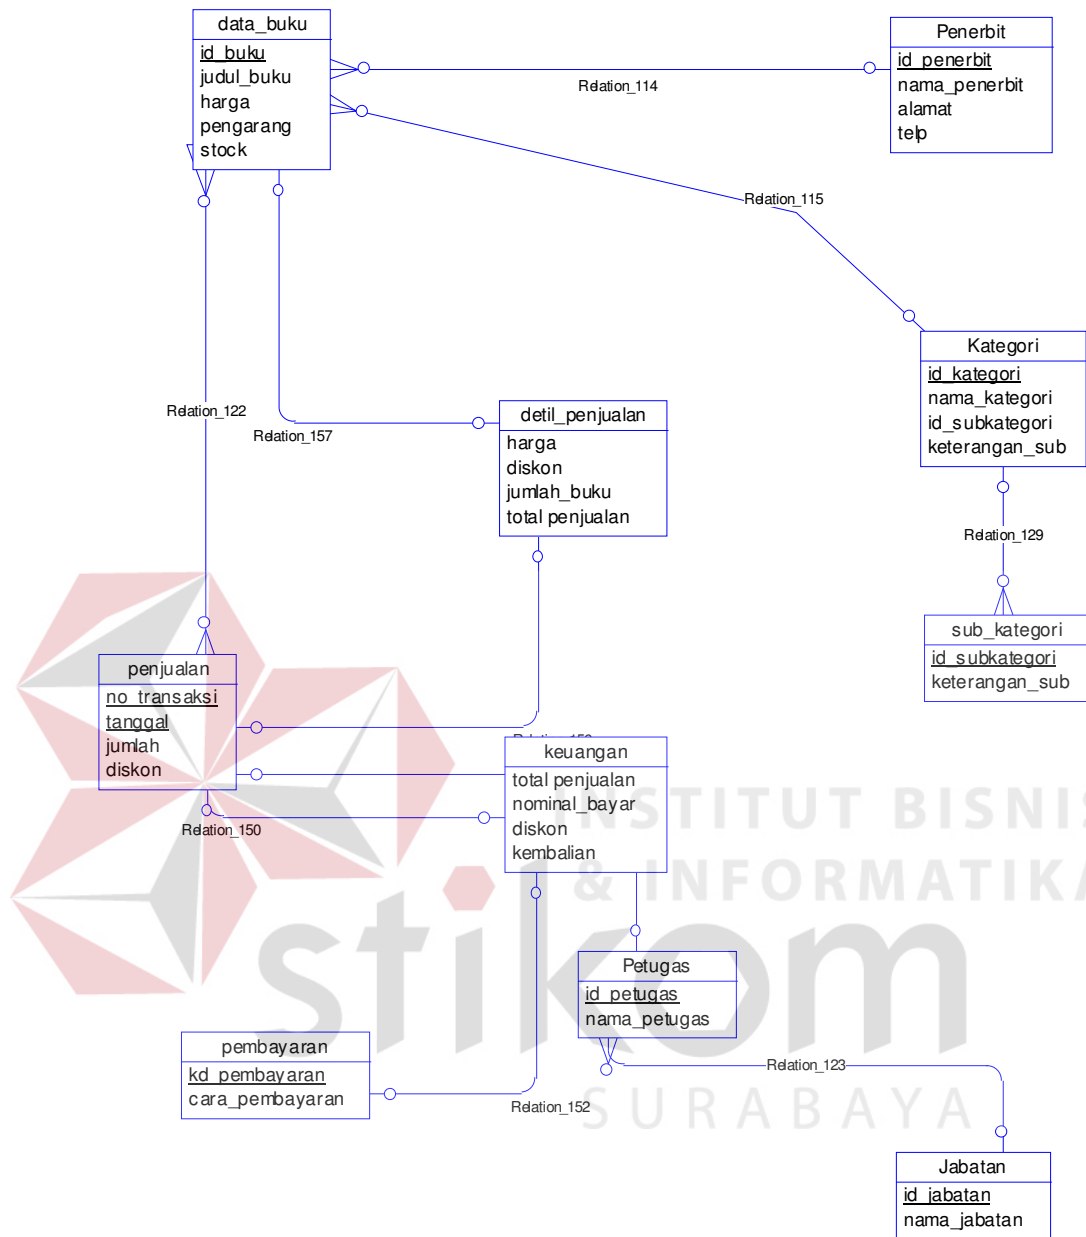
data_buku
id_buku
judul_buku
harga
pengarang
stock

Penerbit
id_penerbit
nama_penerbit
alamat
telp

Relation_114

Relation_115

Kategori
id_kategori
nama_kategori
id_subkategori
keterangan_sub

Relation_122

Relation_157

detil_penjualan
harga
diskon
jumlah_buku
total penjualan

Relation_129

sub_kategori
id_subkategori
keterangan_sub

penjualan
no_transaksi
tanggal
jumlah
diskon

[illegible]

keuangan
total penjualan
nominal_bayar
diskon
kembalian

Relation_150

INSTITUT BISNIS
& INFORMATIKA
stikom
SURABAYA

Petugas
id_petugas
nama_petugas

pembayaran
kd_pembayaran
cara_pembayaran

Relation_123

Relation_152

Jabatan
id_jabatan
nama_jabatan